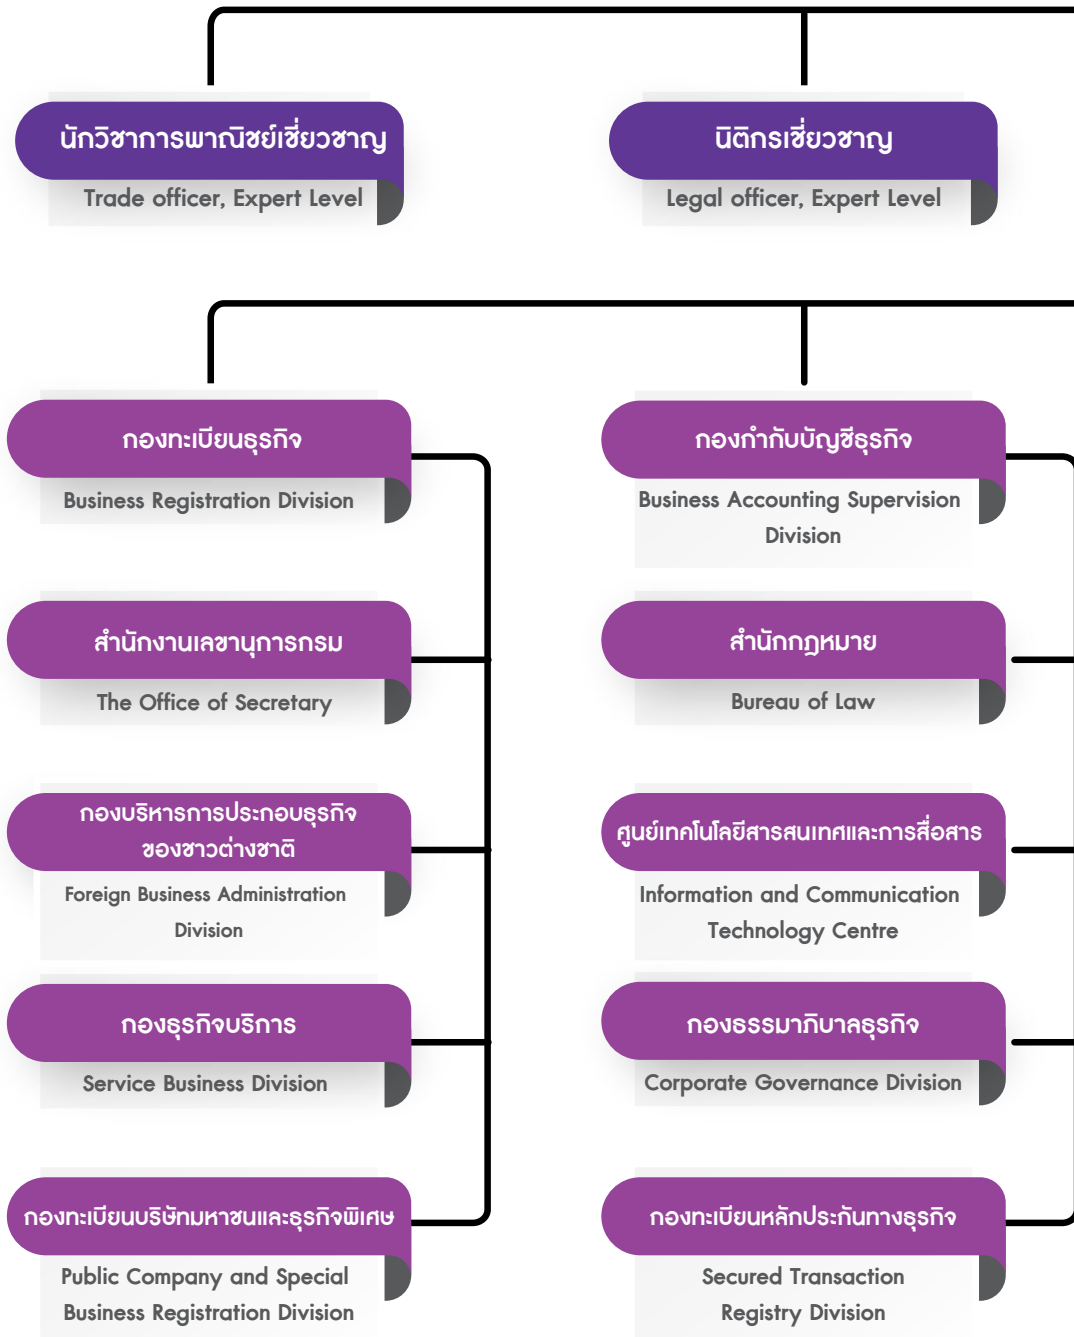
นักวิชาการพาณิชย์เชี่ยวชาญ
Trade officer, Expert Level

นิติกรเชี่ยวชาญ
Legal officer, Expert Level

กองทะเบียนธุรกิจ
Business Registration Division

กองกำกับบัญชีธุรกิจ
Business Accounting Supervision Division

สำนักงานเลขานุการกรม
The Office of Secretary

สำนักกฎหมาย
Bureau of Law

กองบริหารการประกอบธุรกิจของชาวต่างชาติ
Foreign Business Administration Division

ศูนย์เทคโนโลยีสารสนเทศและการสื่อสาร
Information and Communication Technology Centre

กองธุรกิจบริการ
Service Business Division

กองธรรมาภิบาลธุรกิจ
Corporate Governance Division

กองทะเบียนบริษัทมหาชนและธุรกิจพิเศษ
Public Company and Special Business Registration Division

กองทะเบียนหลักประกันทางธุรกิจ
Secured Transaction Registry Division